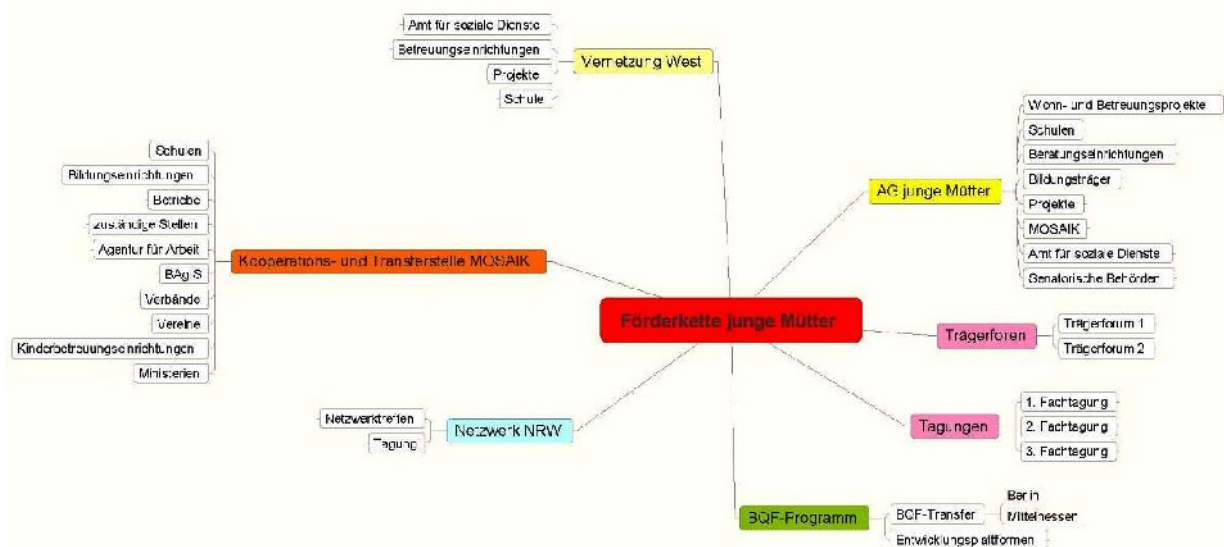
Förderkette junge Mütter

Vernetzung West
Amt für soziale Dienste
Betreuungseinrichtungen
Projekte
Schule

AG junge Mütter
Wohn- und Betreuungsprojekte
Schulen
Beratungseinrichtungen
Bildungsträger
Projekte
MOSAIK
Amt für soziale Dienste
Senatorische Behörden

Kooperations- und Transferstelle MOSAIK
Schulen
Bildungseinrichtungen
Betriebe
zuständige Stellen
Agentur für Arbeit
BAgIS
Verbände
Vereine
Kinderbetreuungseinrichtungen
Ministerien

Trägerforen
Trägerforum 1
Trägerforum 2

Netzwerk NRW
Netzwerktreffen
Tagung

Tagungen
1. Fachtagung
2. Fachtagung
3. Fachtagung

BQF-Programm
BQF-Transfer
Berlin
Mittelhessen
Entwicklungsplattformen